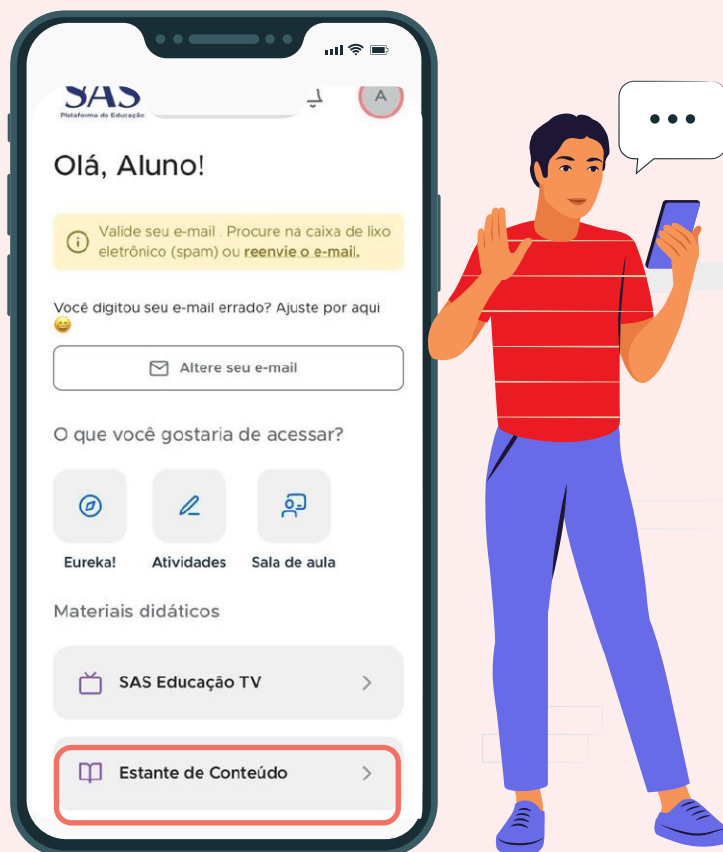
SAS
Plataforma de Educação

A

Olá, Aluno!

Valide seu e-mail . Procure na caixa de lixo eletrônico (spam) ou reenvie o e-mail.

Você digitou seu e-mail errado? Ajuste por aqui 😄

Altere seu e-mail

O que você gostaria de acessar?

Eureka!

Atividades

Sala de aula

Materiais didáticos

SAS Educação TV

Estante de Conteúdo

...